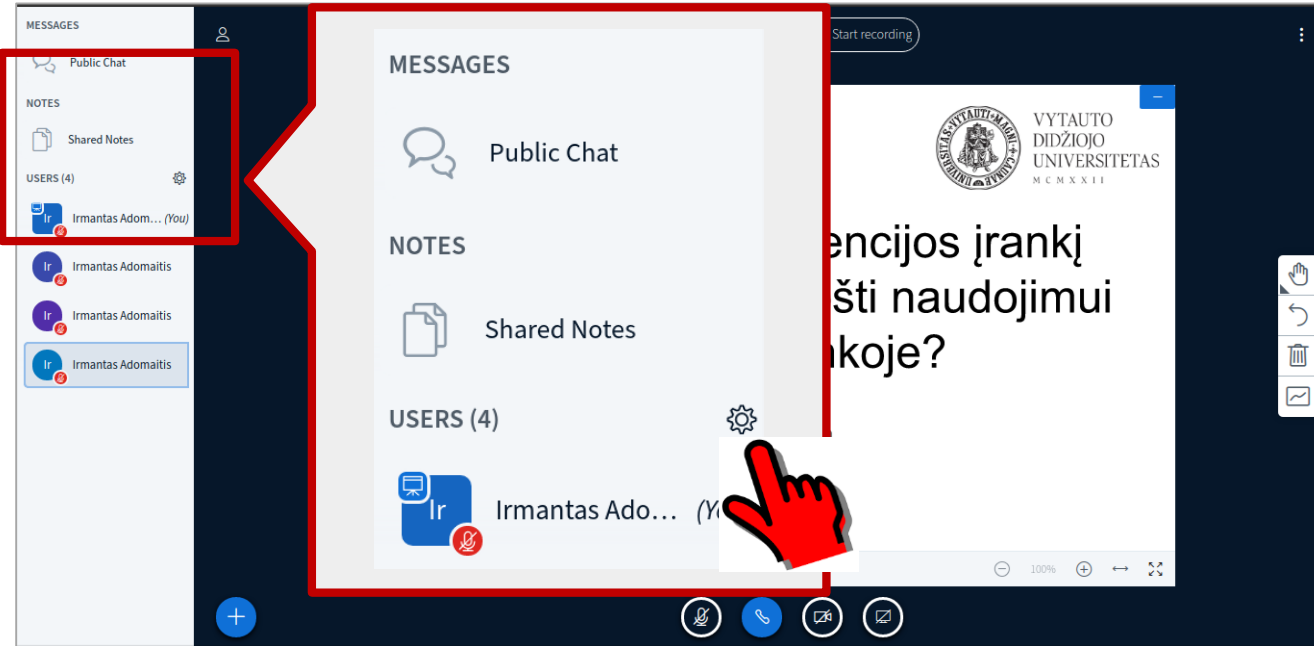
MESSAGES

Public Chat

NOTES

Shared Notes

USERS (4)

Ir Irmantas Adom… (You)

Ir Irmantas Adomaitis

Ir Irmantas Adomaitis

Ir Irmantas Adomaitis

MESSAGES

Public Chat

NOTES

Shared Notes

USERS (4)

Ir Irmantas Ado… (Y

Start recording

VYTAUTO DIDŽIOJO UNIVERSITETAS MCMXXII

encijos įrankį
ūšti naudojimui
akoje?

100%